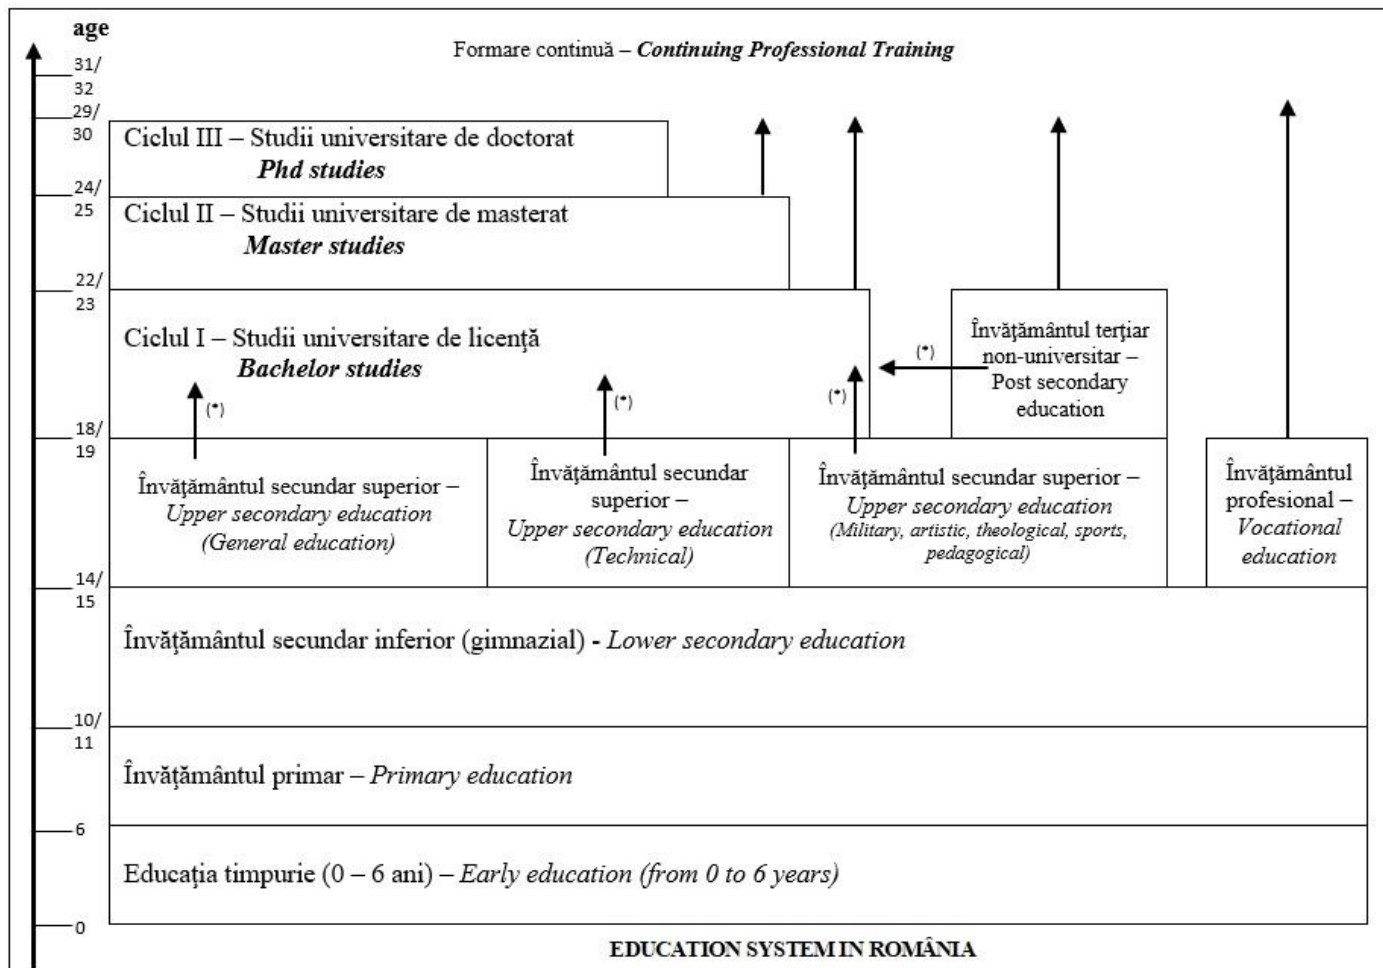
age

31/
32

29/
30

24/
25

22/
23

18/
19

14/
15

10/
11

6

0

Formare continuă – *Continuing Professional Training*

Ciclul III – Studii universitare de doctorat
***Phd studies***

Ciclul II – Studii universitare de masterat
***Master studies***

Ciclul I – Studii universitare de licență
***Bachelor studies***

(*)

(*)

(*)

(*)

Învățământul terțiar non-universitar – Post secondary education

Învățământul secundar superior – *Upper secondary education (General education)*

Învățământul secundar superior – *Upper secondary education (Technical)*

Învățământul secundar superior – *Upper secondary education (Military, artistic, theological, sports, pedagogical)*

Învățământul profesional – *Vocational education*

Învățământul secundar inferior (gimnazial) - *Lower secondary education*

Învățământul primar – *Primary education*

Educația timpurie (0 – 6 ani) – *Early education (from 0 to 6 years)*

EDUCATION SYSTEM IN ROMÂNIA